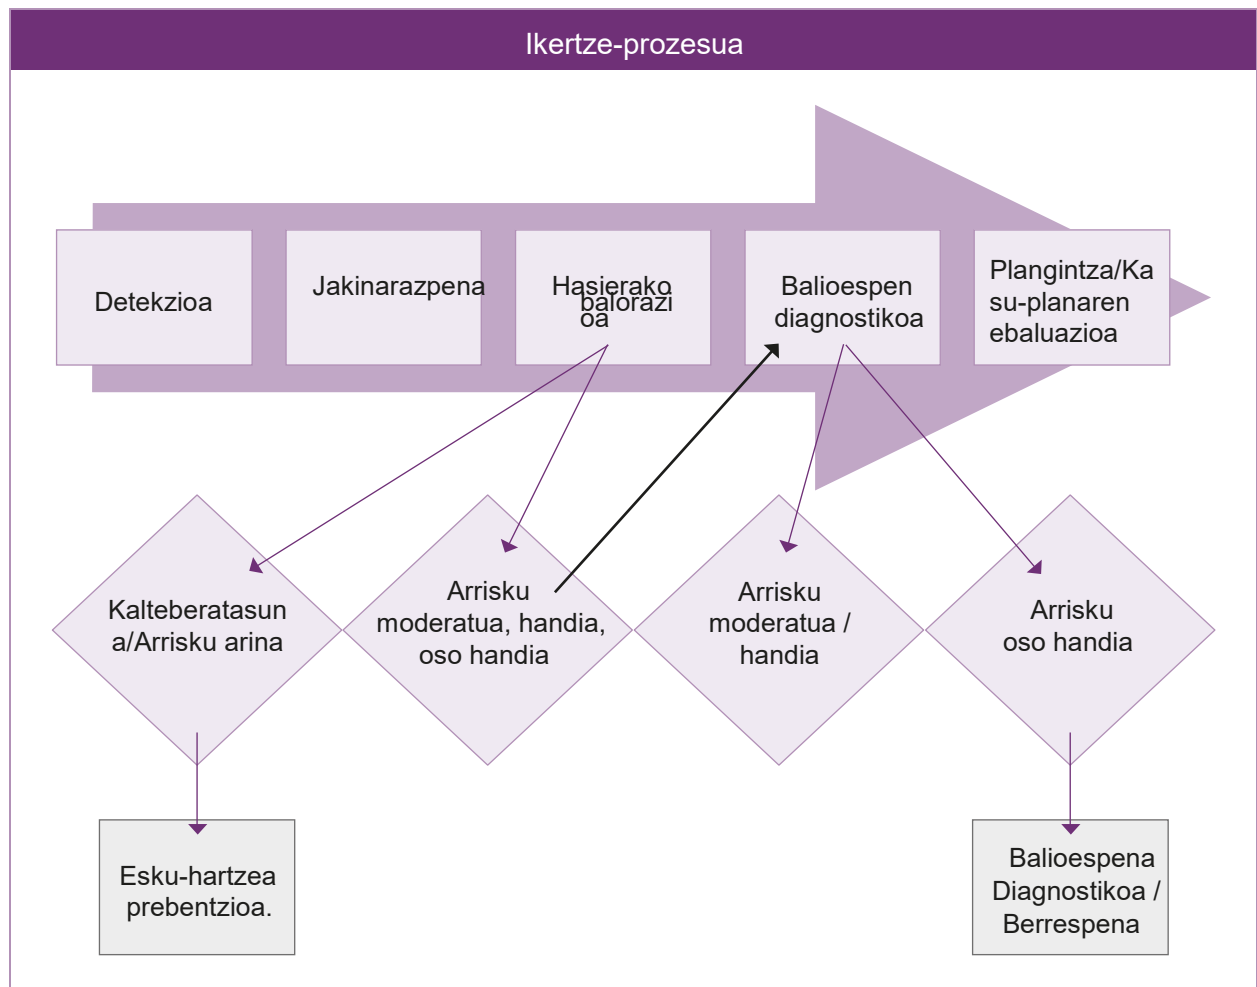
Ikertze-prozesua

Detekzioa

Jakinarazpena

Hasierako balorazioa

Balioespen diagnostikoa

Plangintza/Kasu-planaren ebaluazioa

Kalteberatasuna/Arrisku arina

Arrisku moderatua, handia, oso handia

Arrisku moderatua / handia

Arrisku oso handia

Esku-hartzea prebentzioa.

Balioespena Diagnostikoa / Berrespena